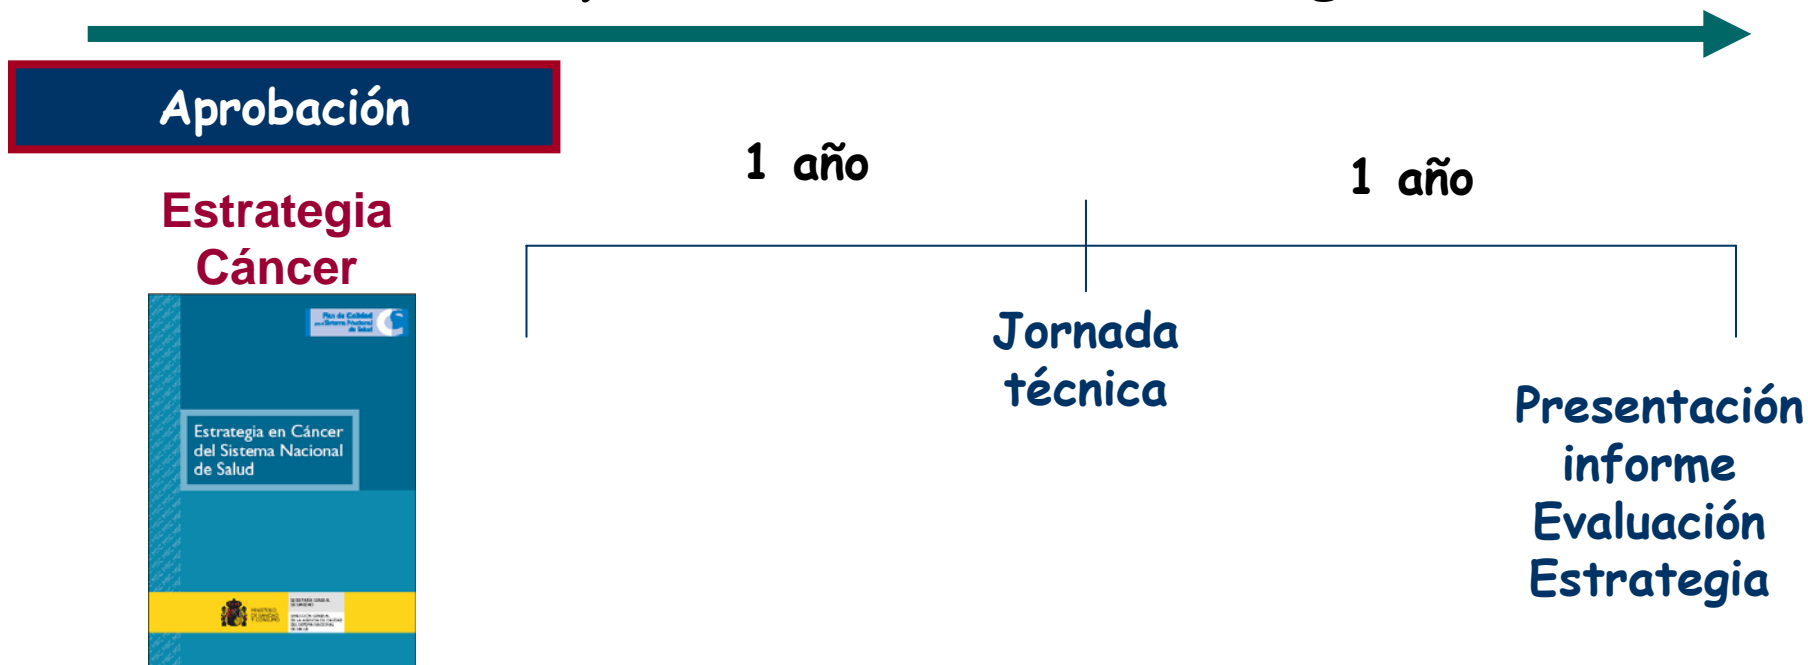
Aprobación

Estrategia Cáncer

Plan de Calidad para el Sistema Nacional de Salud

Estrategia en Cáncer del Sistema Nacional de Salud

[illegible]

1 año

1 año

Jornada técnica

Presentación informe Evaluación Estrategia